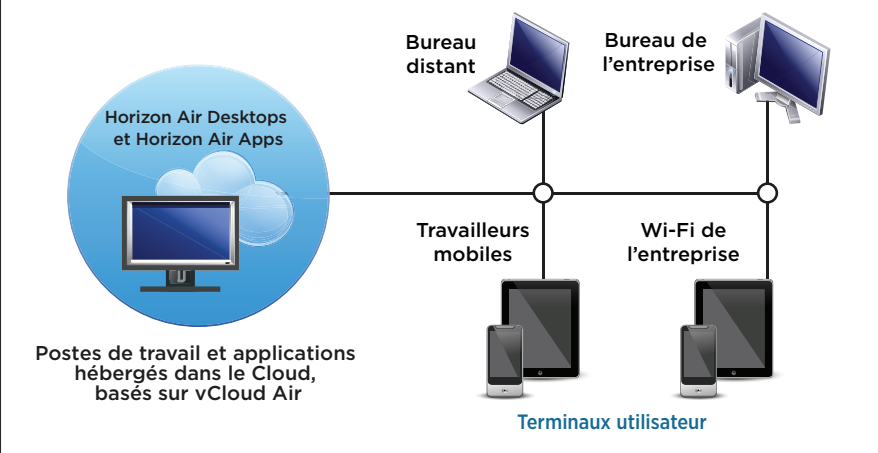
Bureau distant

Bureau de l’entreprise

Horizon Air Desktops et Horizon Air Apps

Travailleurs mobiles

Wi-Fi de l’entreprise

Postes de travail et applications hébergés dans le Cloud, basés sur vCloud Air

Terminaux utilisateur